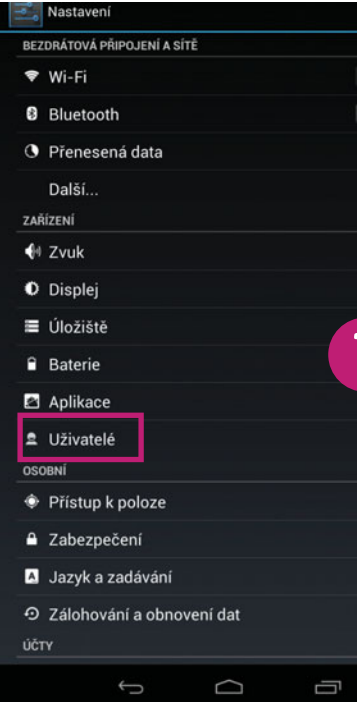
Nastavení

BEZDRÁTOVÁ PŘIPOJENÍ A SÍTĚ

Wi-Fi

Bluetooth

Přenesená data

Další...

ZAŘÍZENÍ

Zvuk

Displej

Úložiště

Baterie

Aplikace

Uživatelé

OSOBNÍ

Přístup k poloze

Zabezpečení

Jazyk a zadávání

Zálohování a obnovení dat

ÚČTY